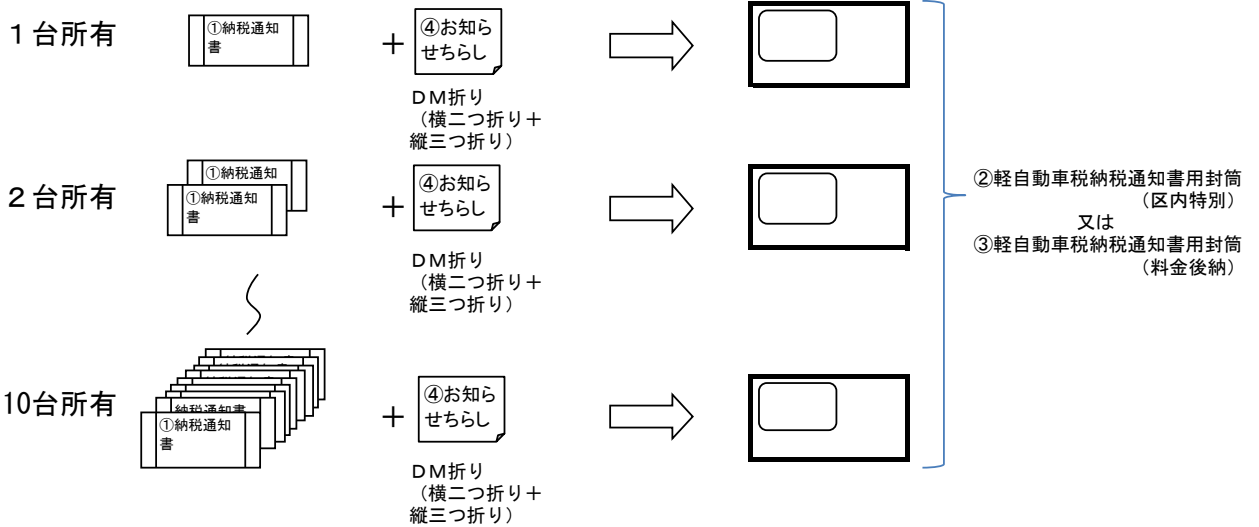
１台所有

①納税通知書

＋

④お知らせちらし

ＤＭ折り
（横二つ折り＋縦三つ折り）

２台所有

①納税通知

①納税通知書

＋

④お知らせちらし

ＤＭ折り
（横二つ折り＋縦三つ折り）

10台所有

納税通知書

①納税通知書

＋

④お知らせちらし

ＤＭ折り
（横二つ折り＋縦三つ折り）

②軽自動車税納税通知書用封筒
（区内特別）
又は
③軽自動車税納税通知書用封筒
（料金後納）